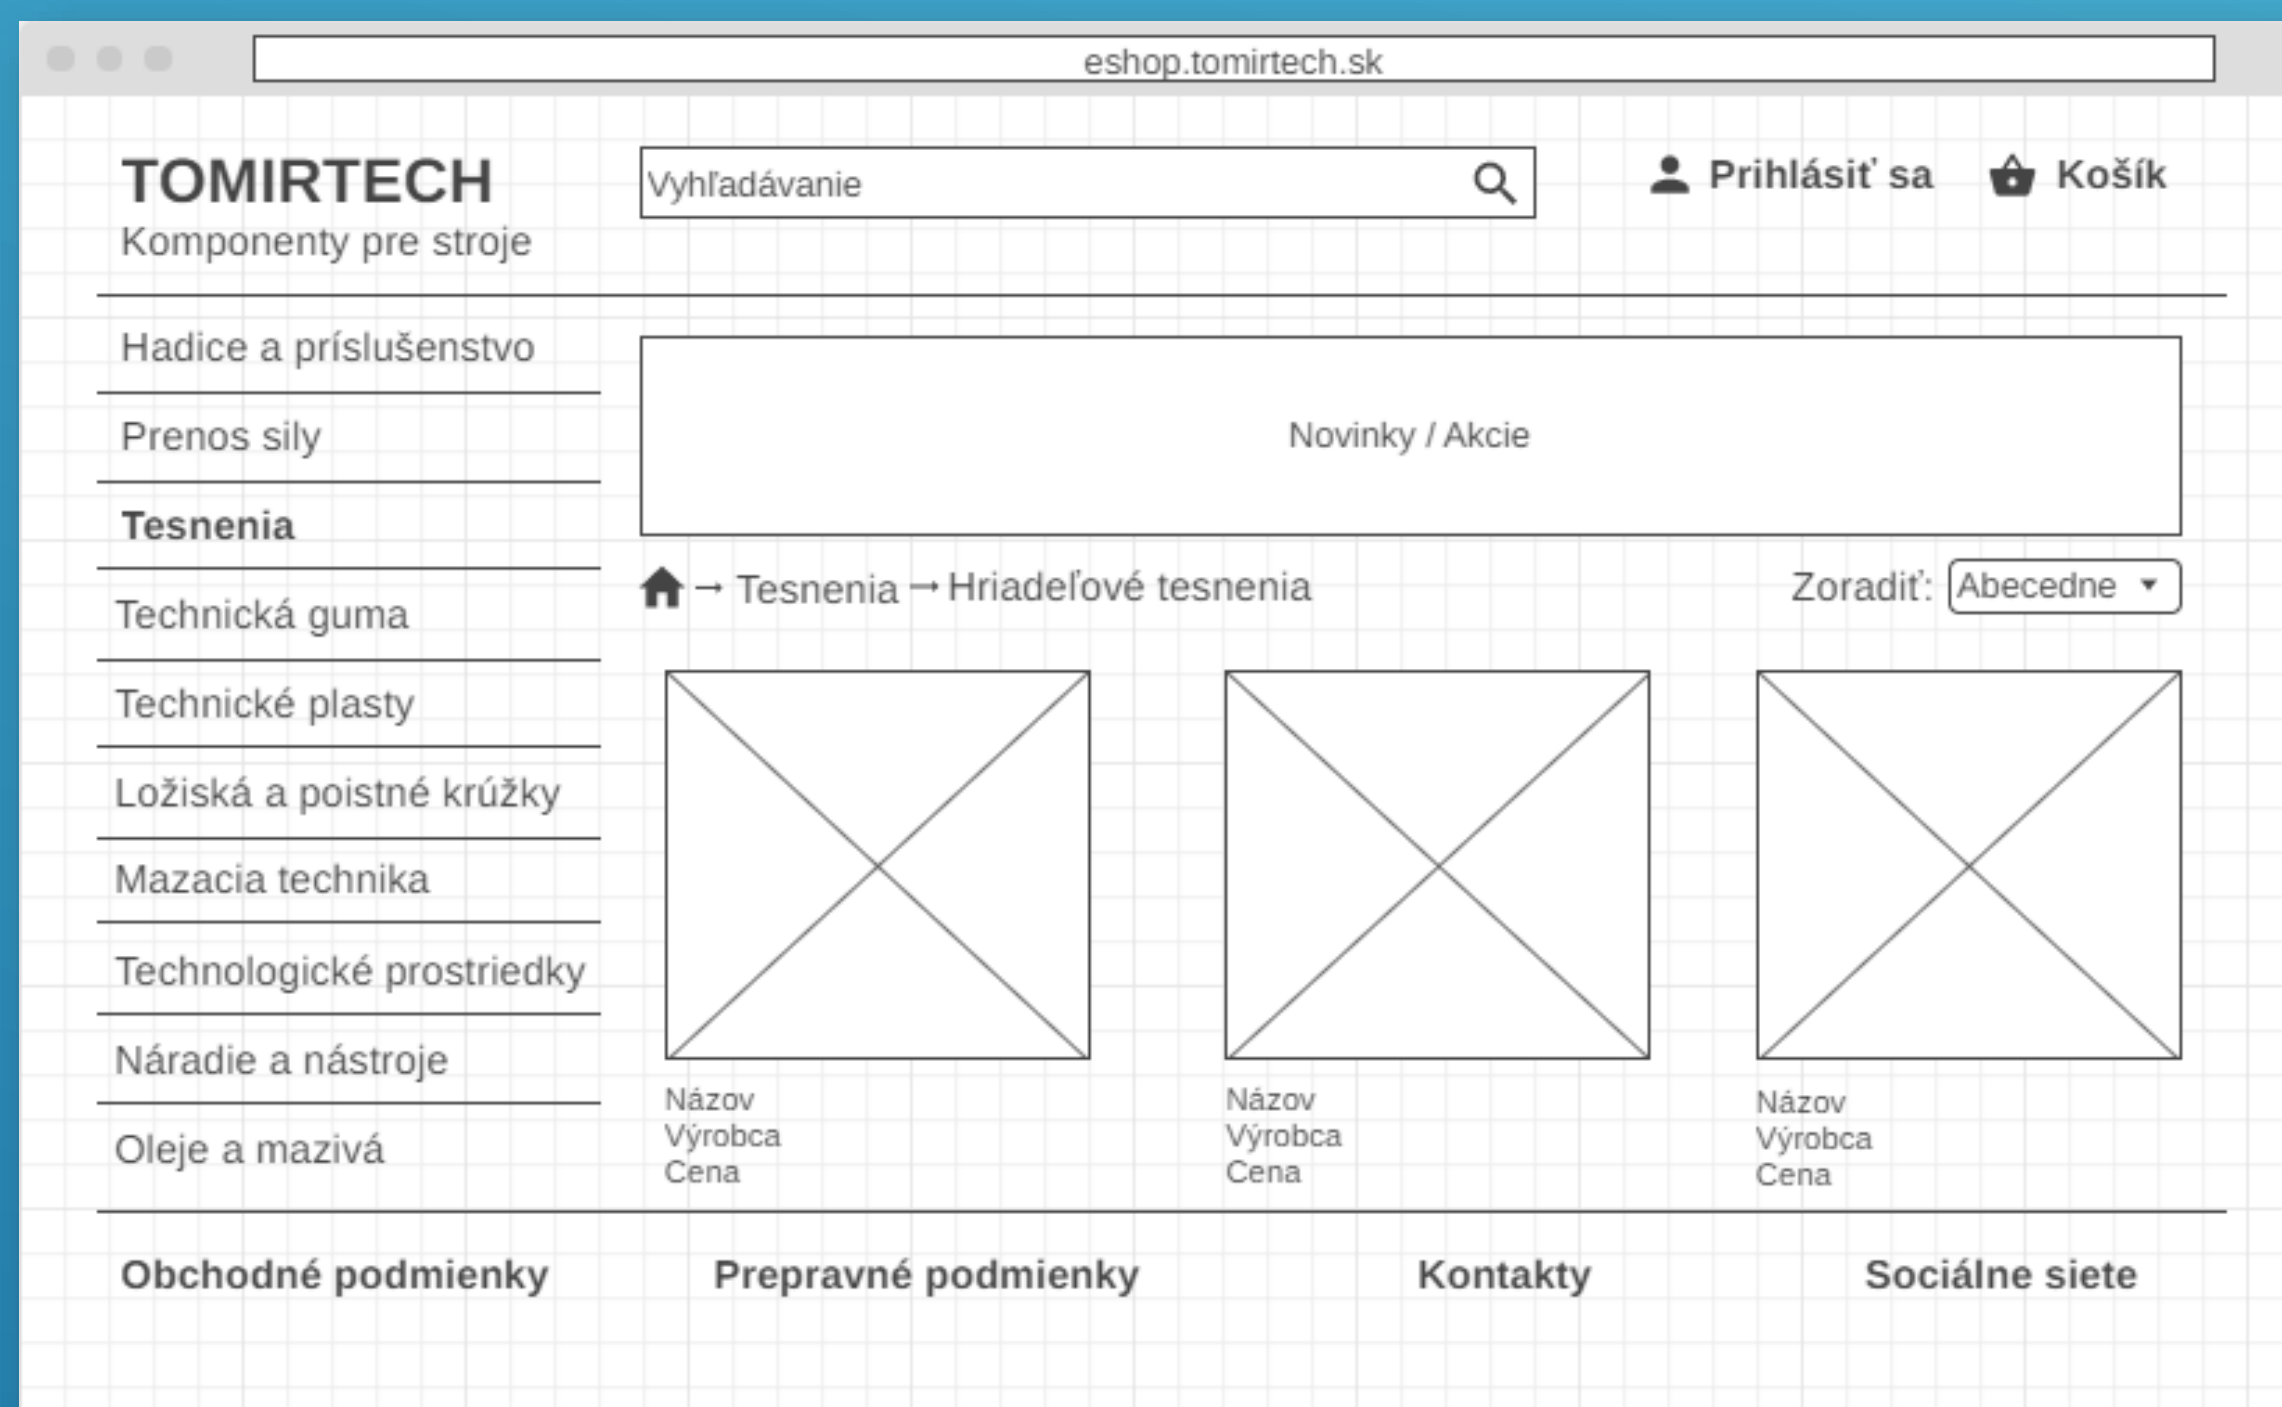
eshop.tomirtech.sk

TOMIRTECH
Komponenty pre stroje

Vyhľadávanie

Prihlásiť sa

Košík

Hadice a príslušenstvo

Prenos sily

Tesnenia

Technická guma

Technické plasty

Ložiská a poistné krúžky

Mazacia technika

Technologické prostriedky

Náradie a nástroje

Oleje a mazivá

Novinky / Akcie

→ Tesnenia → Hriadeľové tesnenia

Zoradiť: Abecedne

Názov
Výrobca
Cena

Názov
Výrobca
Cena

Názov
Výrobca
Cena

Obchodné podmienky

Prepravné podmienky

Kontakty

Sociálne siete